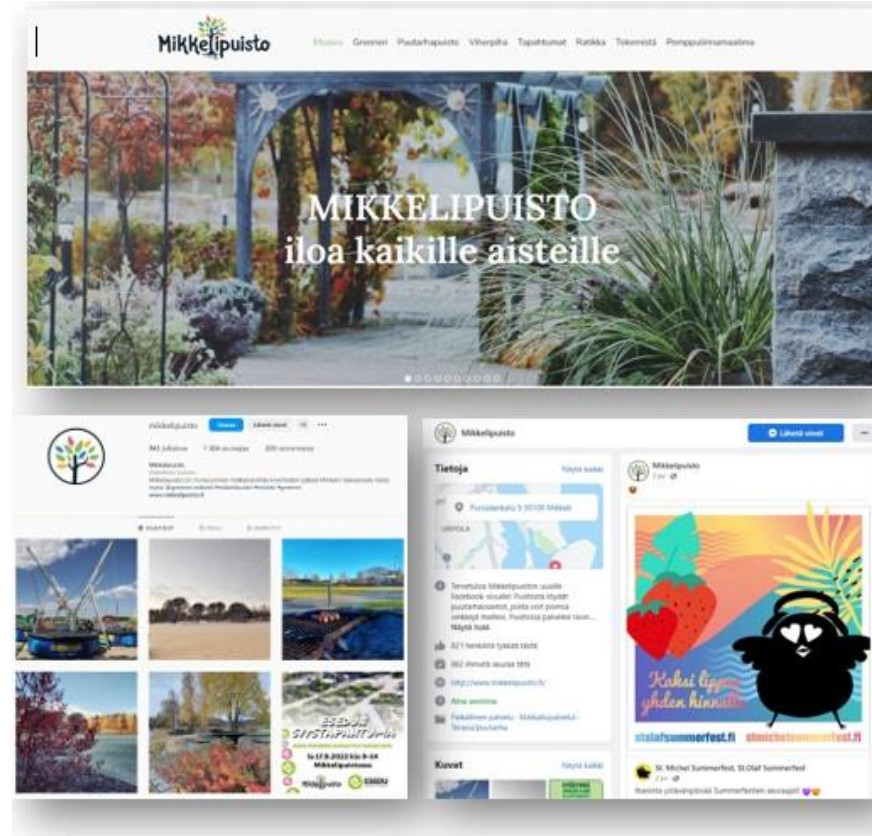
Mikkelipuisto

Etusivu Greeneri Puutarhapuisto Viherpiha Tapahtumat Ratikka Tekemistä Pomppulinnamaailma

MIKKELIPUISTO
iloa kaikille aisteille

mikkelipuisto Seuraa Lähetä viesti

Mikkelipuisto

Mikkelipuisto

Tietoja Näytä kaikki

Porrassalmenkatu 5 50100 Mikkeli

Tervetuloa Mikkelipuiston uusille Facebook-sivuille! Puistosta löydät puutarhaosaston, josta voit poimia sinikkejä ilmaiseksi. Näytä lisää

Näytä kaikki

http://www.mikkelipuisto.fi/

Aina avoinna

Kuvat Näytä kaikki

Mikkelipuisto

Kaksi lippua yhden hinnalla

stolafsummerfest.fi stmichelsummerfest.fi

St. Michel Summerfest, St.Olaf Summerfest

ESEDUN SYYSTAPAHTUMA
Ke 17.8.2022 klo 9-14
Mikkelipuisto

Mikkelipuisto ESEDU